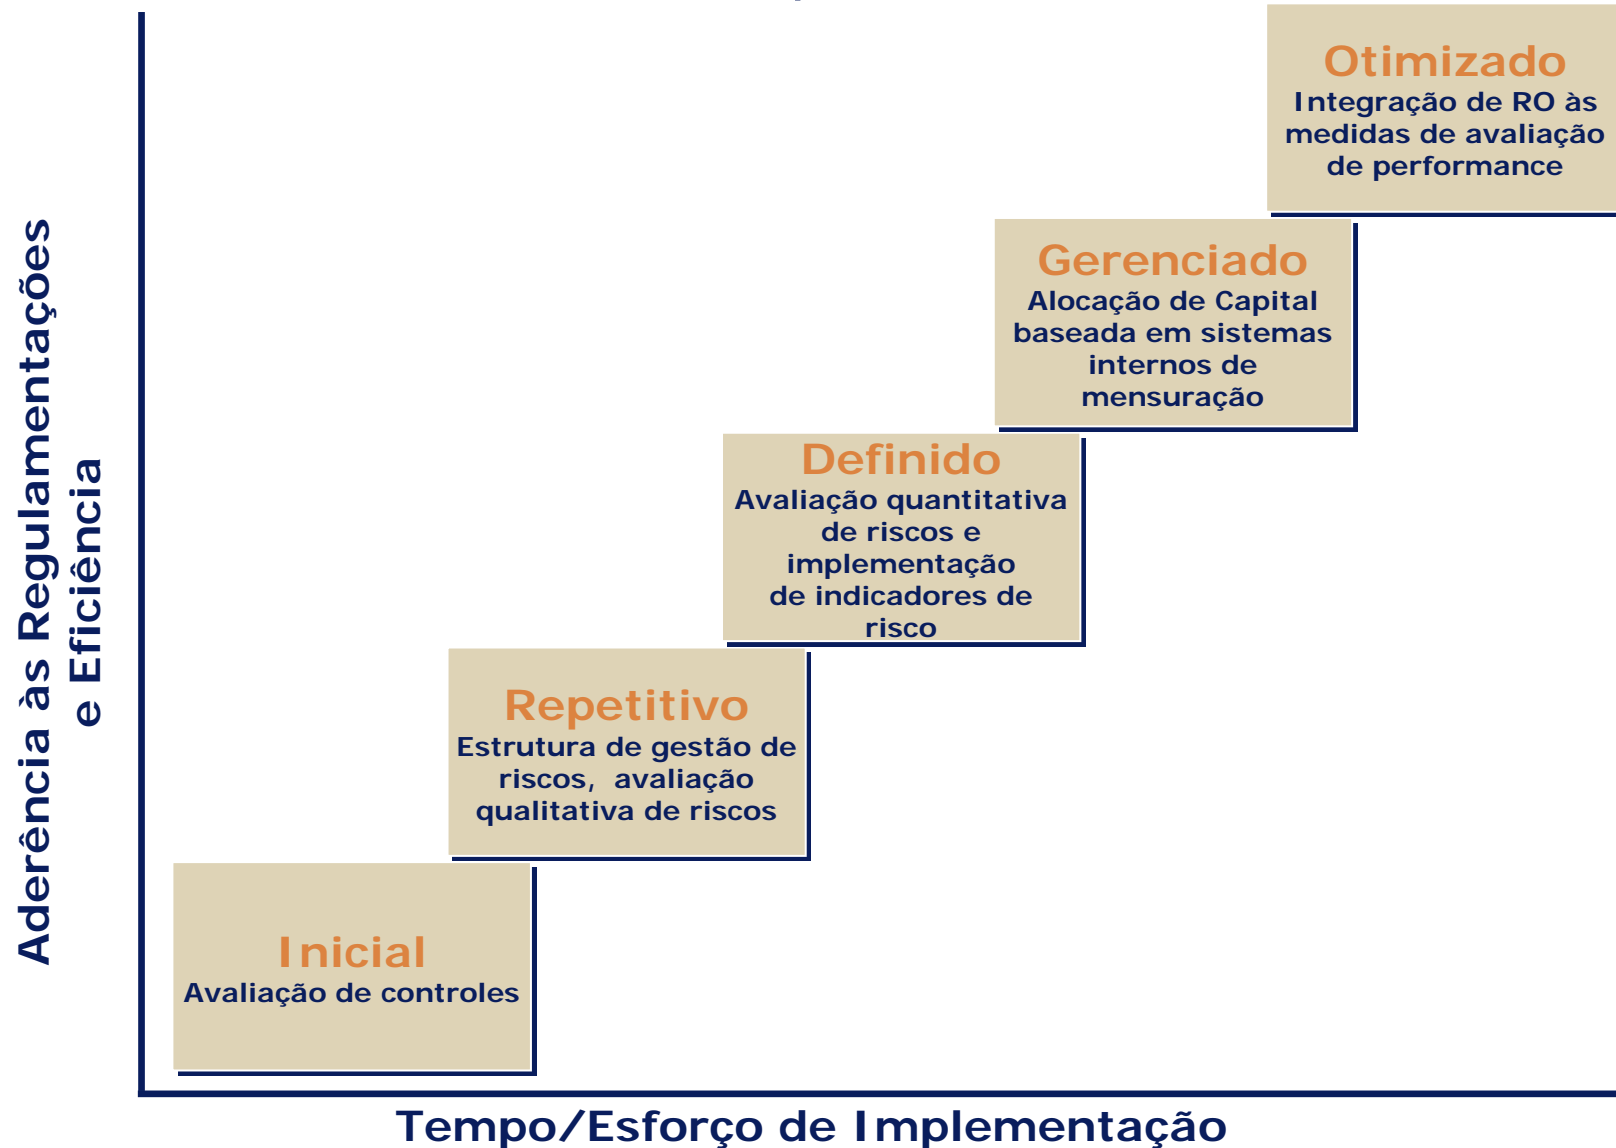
Otimizado
Integração de RO às medidas de avaliação de performance

Gerenciado
Alocação de Capital baseada em sistemas internos de mensuração

Definido
Avaliação quantitativa de riscos e implementação de indicadores de risco

Repetitivo
Estrutura de gestão de riscos, avaliação qualitativa de riscos

Inicial
Avaliação de controles

Aderência às Regulamentações e Eficiência

Tempo/Esforço de Implementação